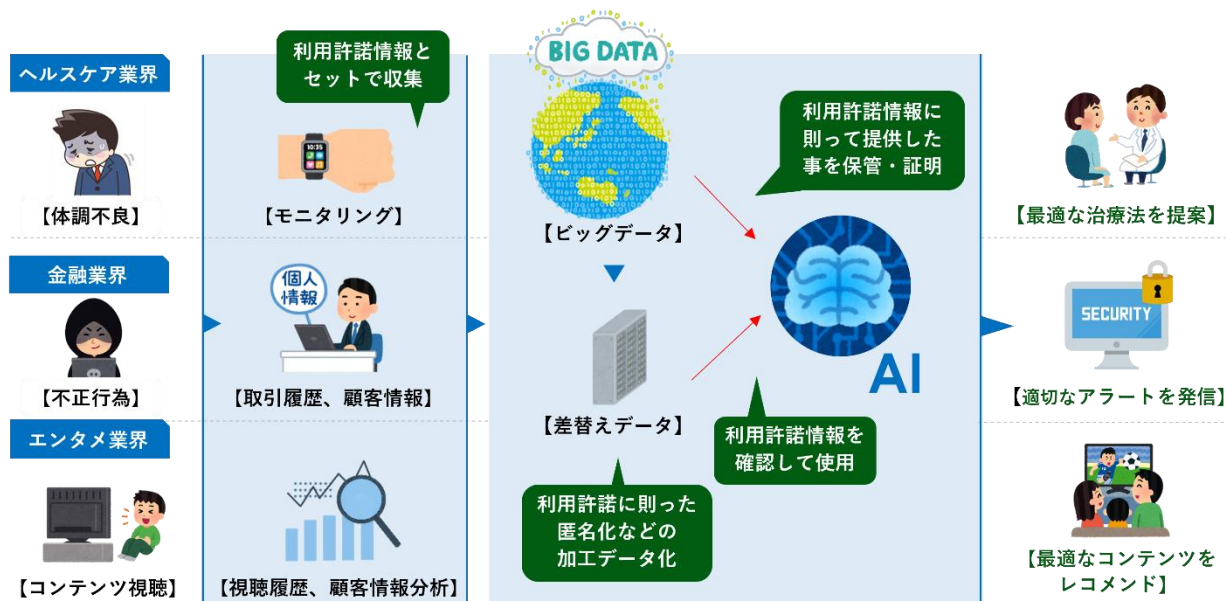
ヘルスケア業界

【体調不良】

金融業界

【不正行為】

エンタメ業界

【コンテンツ視聴】

利用許諾情報とセットで収集

【モニタリング】

個人情報

【取引履歴、顧客情報】

【視聴履歴、顧客情報分析】

BIG DATA

【ビッグデータ】

【差替えデータ】

利用許諾に則った匿名化などの加工データ化

利用許諾情報に則って提供した事を保管・証明

利用許諾情報を確認して使用

AI

【最適な治療法を提案】

SECURITY

【適切なアラートを発信】

【最適なコンテンツをレコメンド】